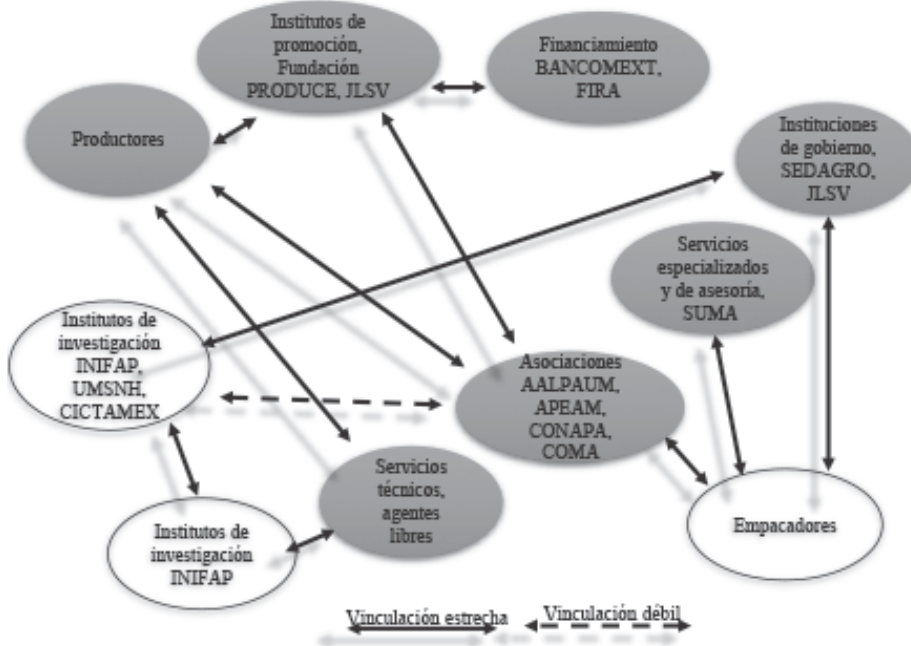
Institutos de promoción, Fundación PRODUCE, JLSV

Financiamiento BANCOMEXT, FIRA

Productores

Instituciones de gobierno, SEDAGRO, JLSV

Servicios especializados y de asesoría, SUMA

Institutos de investigación INIFAP, UMSNH, CICTAMEX

Asociaciones AALPAUM, APEAM, CONAPA, COMA

Servicios técnicos, agentes libres

Institutos de investigación INIFAP

Empacadores

Vinculación estrecha

Vinculación débil